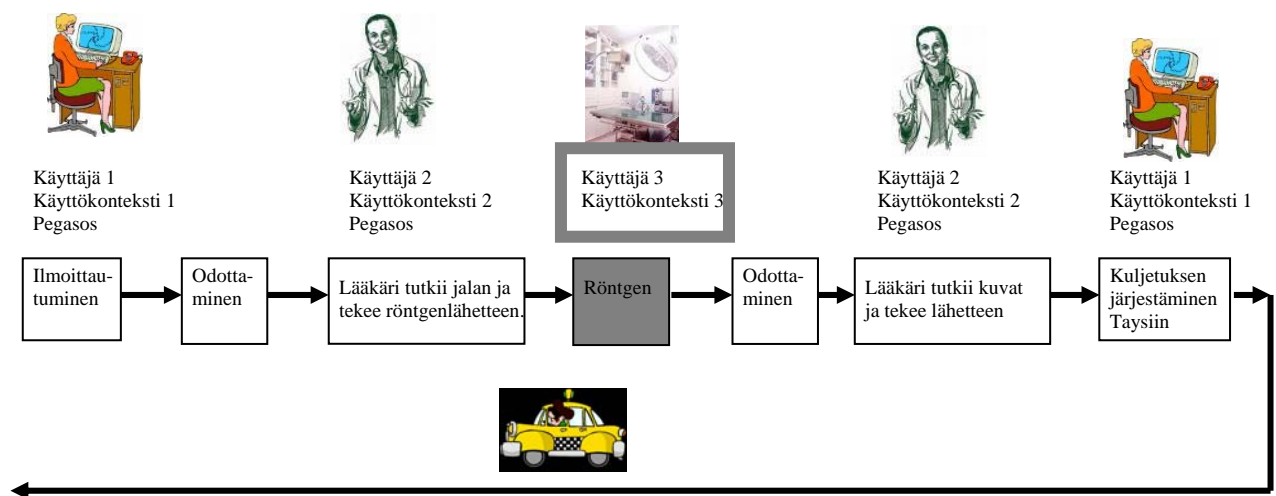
Käyttäjä 1
Käyttökonteksti 1
Pegasos

Käyttäjä 2
Käyttökonteksti 2
Pegasos

Käyttäjä 3
Käyttökonteksti 3

Käyttäjä 2
Käyttökonteksti 2
Pegasos

Käyttäjä 1
Käyttökonteksti 1
Pegasos

Ilmoittautuminen

Odottaminen

Lääkäri tutkii jalan ja tekee röntgenlähetteen.

Röntgen

Odottaminen

Lääkäri tutkii kuvat ja tekee lähetteen

Kuljetuksen järjestäminen Taysiin